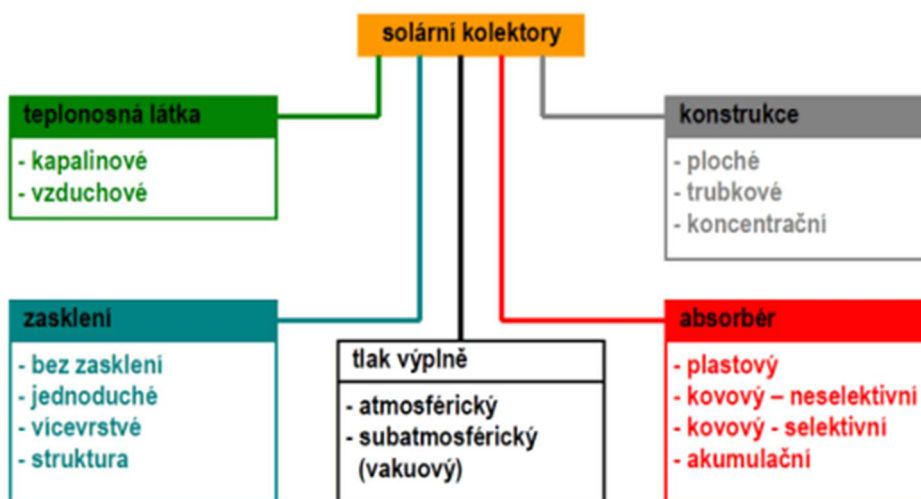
solární kolektory

teplonosná látka
- kapalinové
- vzduchové

konstrukce
- ploché
- trubkové
- koncentrační

zasklení
- bez zasklení
- jednoduché
- vícevrstvé
- struktura

tlak výplně
- atmosférický
- subatmosférický (vakuový)

absorbér
- plastový
- kovový – neselektivní
- kovový - selektivní
- akumulační